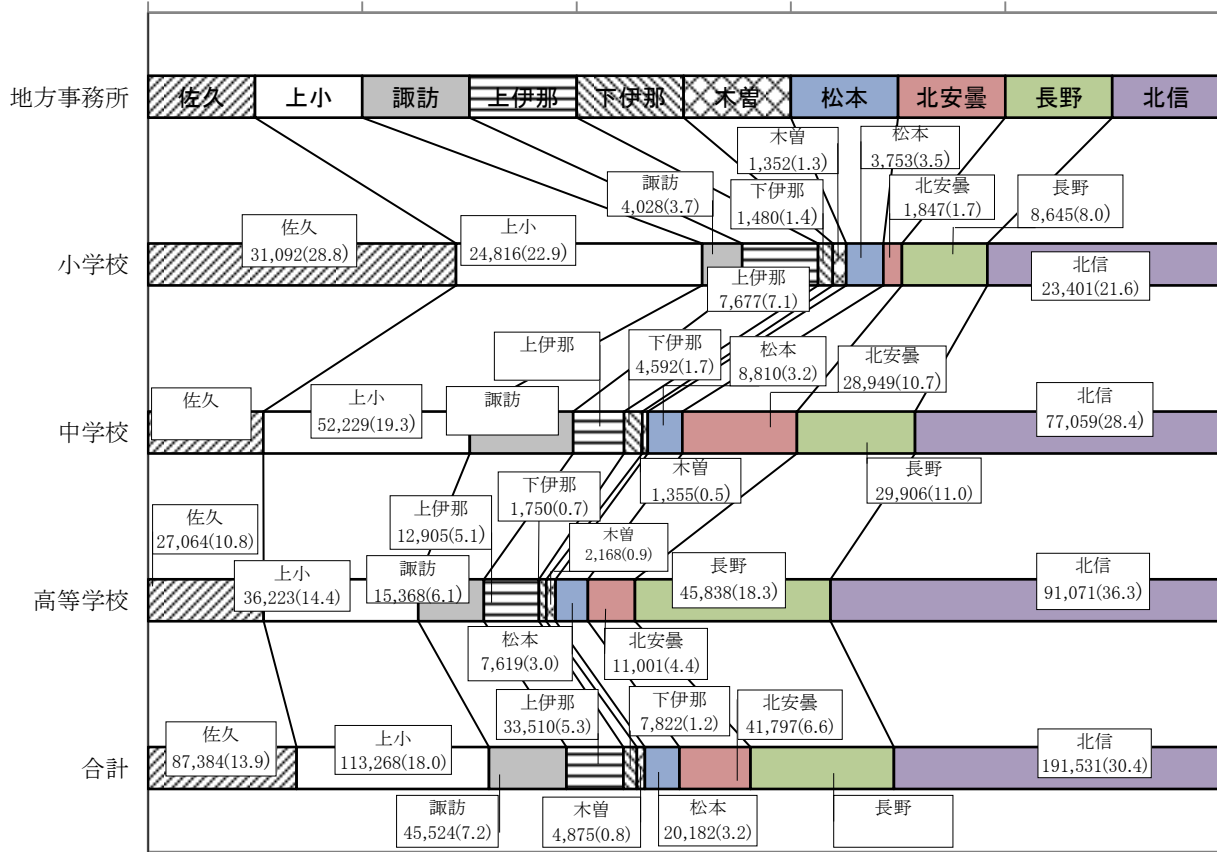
地方事務所
佐久
上小
諏訪
上伊那
下伊那
木曽
松本
北安曇
長野
北信

木曽
1,352(1.3)
松本
3,753(3.5)
諏訪
4,028(3.7)
下伊那
1,480(1.4)
北安曇
1,847(1.7)
長野
8,645(8.0)

小学校
佐久
31,092(28.8)
上小
24,816(22.9)
北信
23,401(21.6)
上伊那
7,677(7.1)

上伊那
下伊那
4,592(1.7)
松本
8,810(3.2)
北安曇
28,949(10.7)

中学校
佐久
上小
52,229(19.3)
諏訪
北信
77,059(28.4)
木曽
1,355(0.5)
長野
29,906(11.0)

下伊那
1,750(0.7)
上伊那
12,905(5.1)
佐久
27,064(10.8)
木曽
2,168(0.9)

高等学校
上小
36,223(14.4)
諏訪
15,368(6.1)
長野
45,838(18.3)
北信
91,071(36.3)
松本
7,619(3.0)
北安曇
11,001(4.4)

上伊那
33,510(5.3)
下伊那
7,822(1.2)
北安曇
41,797(6.6)

合計
佐久
87,384(13.9)
上小
113,268(18.0)
北信
191,531(30.4)
諏訪
45,524(7.2)
木曽
4,875(0.8)
松本
20,182(3.2)
長野